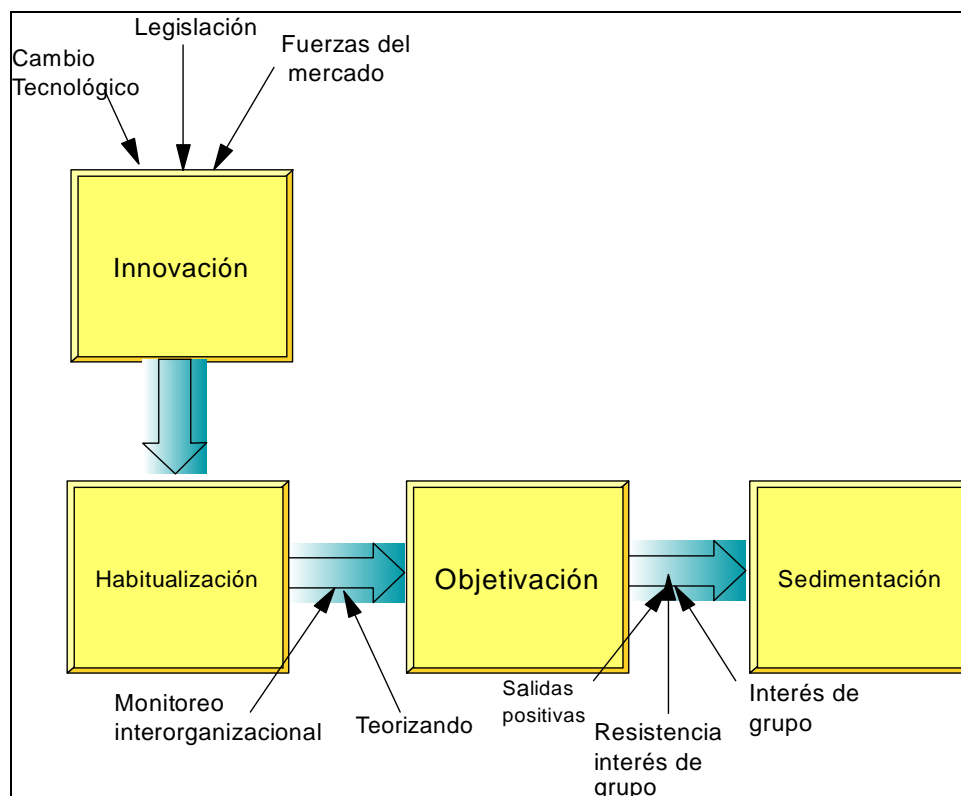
Legislación

Cambio Tecnológico

Fuerzas del mercado

Innovación

Habitualización

Objetivación

Sedimentación

Monitoreo interorganizacional

Teorizando

Salidas positivas

Resistencia interés de grupo

Interés de grupo